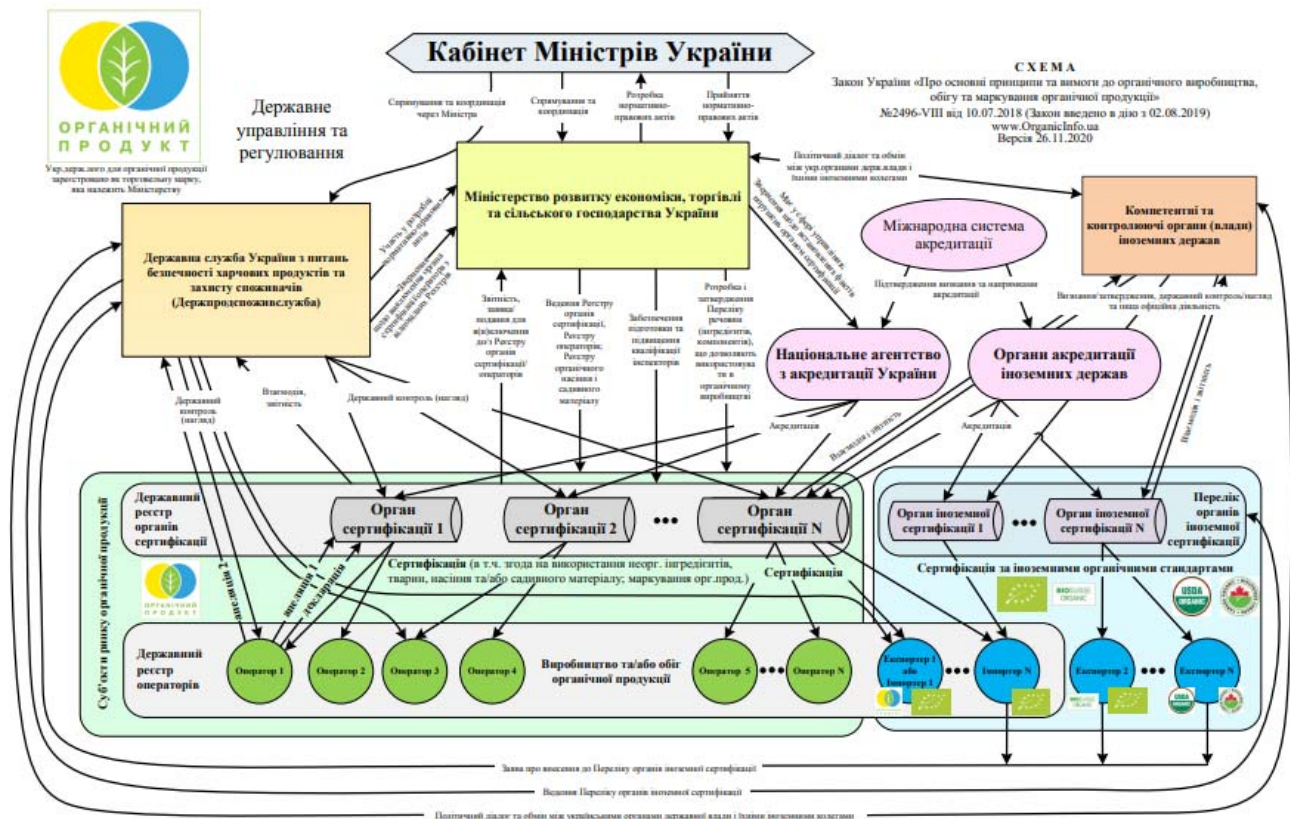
ОРГАНІЧНИЙ ПРОДУКТ

Укр.держ.лого для органічної продукції зареєстроване як торговельну марку, яка належить Міністерству

Державне управління та регулювання

Кабінет Міністрів України

Спрямування та координація через Міністра

Спрямування та координація

Розробка нормативно-правових актів

Прийняття нормативно-правових актів

СХЕМА
Закон України «Про основні принципи та вимоги до органічного виробництва, обігу та маркування органічної продукції»
№2496-VIII від 10.07.2018 (Закон введено в дію з 02.08.2019)
www.OrganicInfo.ua
Версія 26.11.2020

Політичний діалог та обмін між укр.органами держ.влади і їхніми іноземними колегами

Міністерство розвитку економіки, торгівлі та сільського господарства України

Компетентні та контролюючі органи (влади) іноземних держав

Державна служба України з питань безпечності харчових продуктів та захисту споживачів (Держпродспоживслужба)

Участь у розробці нормативно-правових актів

Інформація щодо виключення органів сертифікації/операторів з відповідних Реєстрів

Міжнародна система акредитації

Підтвердження визнання та направлення акредитації

Визнання/затвердження, державний контроль/нагляд та інша офіційна діяльність

Звітність, заявки/подання для в(ви)ключення до/з Реєстру органів сертифікації/операторів

Ведення Реєстру органів сертифікації, Реєстру операторів; Реєстру органічного насіння і садивного матеріалу

Забезпечення підготовки та підвищення кваліфікації інспекторів

Розробка і затвердження Переліку речовин (інгредієнтів, компонентів), що дозволені використовувати в органічному виробництві

Національне агентство з акредитації України

Органи акредитації іноземних держав

Взаємодія, звітність

Державний контроль (нагляд)

Державний контроль (нагляд)

Акредитація

Взаємодія / звітність

Акредитація

Взаємодія / звітність

Суб'єкти ринку органічної продукції

Державний реєстр органів сертифікації

Орган сертифікації 1

Орган сертифікації 2

Орган сертифікації N

Орган іноземної сертифікації 1

Орган іноземної сертифікації N

Перелік органів іноземної сертифікації

Сертифікація (в т.ч. згода на використання неорг. інгредієнтів, тварини, насіння та/або садивного матеріалу; маркування орг.прод.)

Сертифікація

Сертифікація за іноземними органічними стандартами

заявка 1 / звітність 1 / звітність 2

Державний реєстр операторів

Оператор 1

Оператор 2

Оператор 3

Оператор 4

Виробництво та/або обіг органічної продукції

Оператор 5

Оператор N

Експортер 1 або Імпортер 1

Імпортер N

Експортер 2

Експортер N

USDA ORGANIC

Заява про внесення до Переліку органів іноземної сертифікації

Ведення Переліку органів іноземної сертифікації

Політичний діалог та обмін між українськими органами державної влади і їхніми іноземними колегами